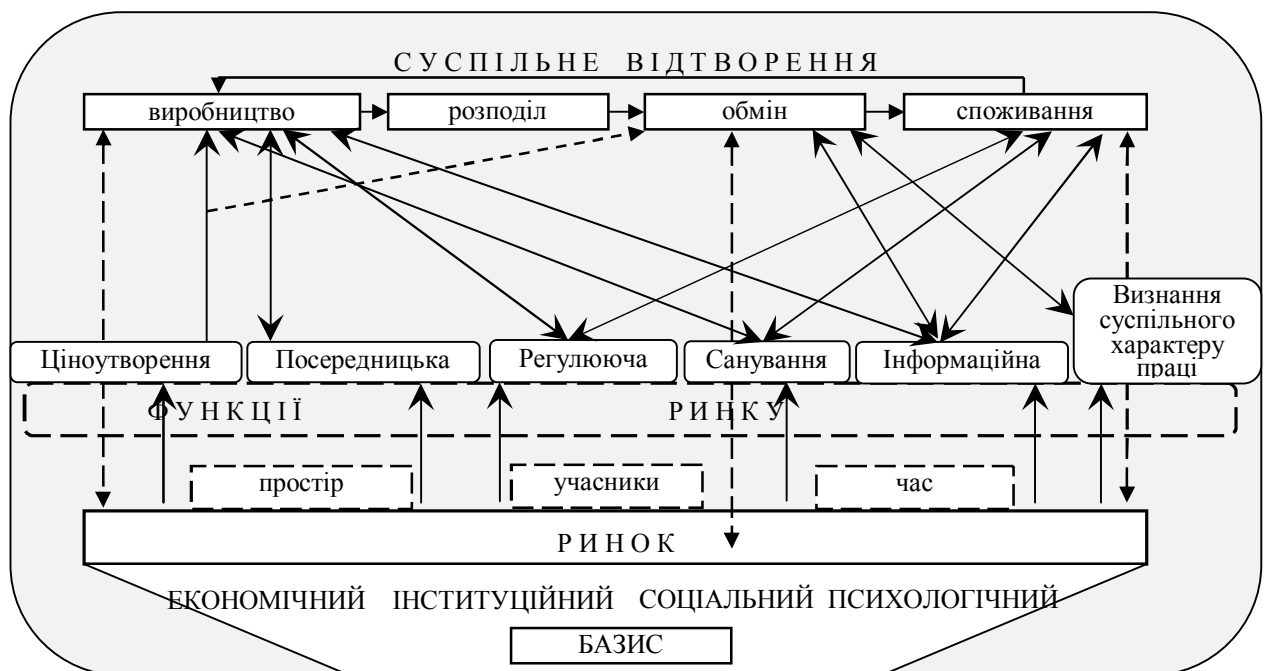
СУСПІЛЬНЕ ВІДТВОРЕННЯ

виробництво

розподіл

обмін

споживання

Ціноутворення

Посередницька

Регулююча

Санування

Інформаційна

Визнання суспільного характеру праці

ФУНКЦІЇ РИНКУ

простір

учасники

час

РИНОК

ЕКОНОМІЧНИЙ ІНСТИТУЦІЙНИЙ СОЦІАЛЬНИЙ ПСИХОЛОГІЧНИЙ

БАЗИС